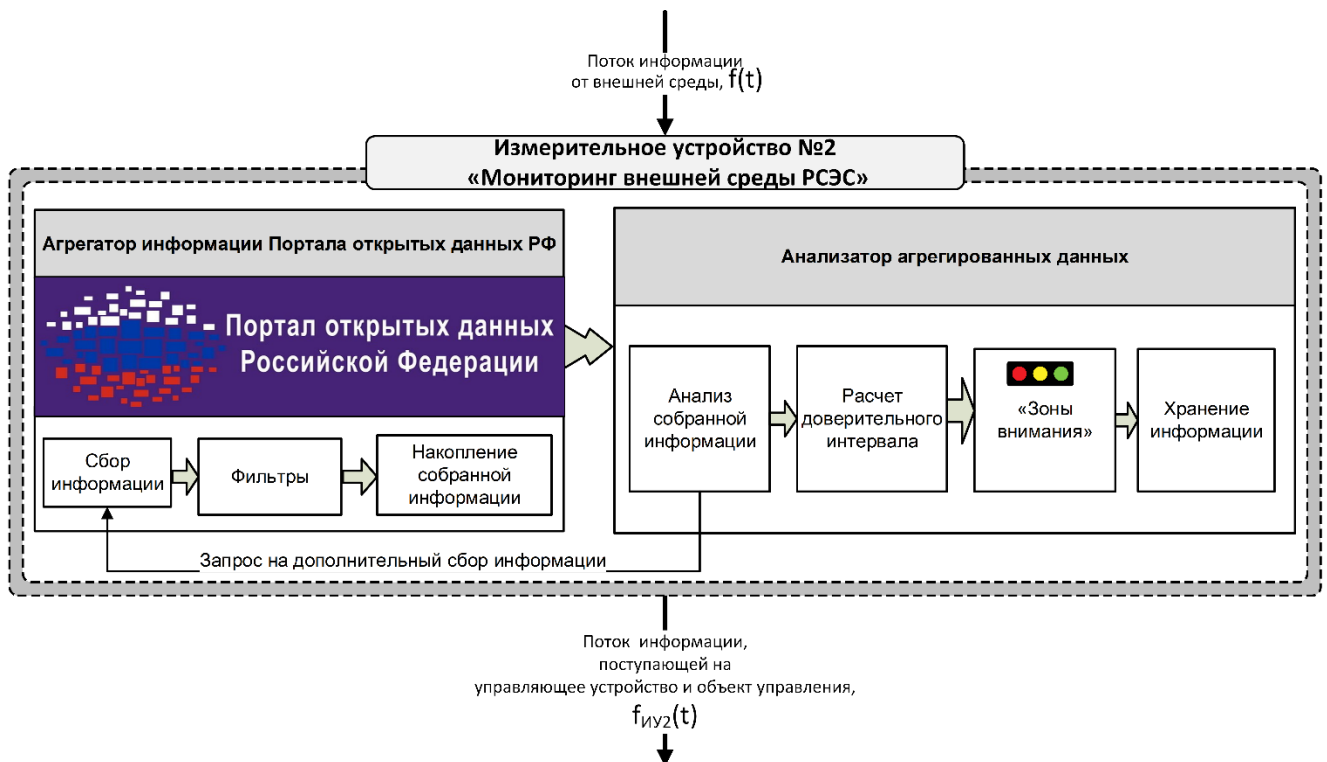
Поток информации от внешней среды, f(t)

Измерительное устройство №2
«Мониторинг внешней среды РСЭС»

Агрегатор информации Портала открытых данных РФ

Портал открытых данных Российской Федерации

Сбор информации

Фильтры

Накопление собранной информации

Анализатор агрегированных данных

Анализ собранной информации

Расчет доверительного интервала

«Зоны внимания»

Хранение информации

Запрос на дополнительный сбор информации

Поток информации, поступающей на управляющее устройство и объект управления, $f_{ИУ2}(t)$